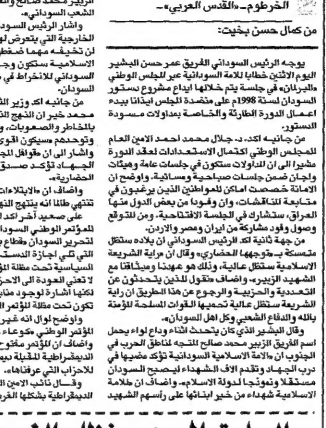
الخرطوم- القدس العربي-

من كمال حسن بخيت:

يوجه الرئيس السوداني الفريق عمر حسن البشير اليوم الاثنين خطابا للامة السودانية عبر المجلس الوطني «البرلمان» في جلسة يتم خلالها ايداع مشروع دستور السودان لسنة 1998 في منضدة المجلس ايذانا ببدء اعمال الدورة الطارئة والخاصة بمداولات مسودة الدستور.

من جانبه اكد د. جلال محمد احمد الامين العام للمجلس الوطني اكتمال الاستعدادات لهذه الدورة مشيرا الى ان التداولات ستكون في جلسات عامة وهيئات ولجان ضمن جلسات صباحية ومسائية، واوضح ان الامانة خصصت اماكن للمواطنين الذين يرغبون في متابعة المناقشات، وان وفودا من خارج السودان من العراق وليبيا ومصر ستحضر الجلسة الافتتاحية، ومن المتوقع وصول وفود مشاركة من ايران ومصر والاردن.

من جهة ثانية اكد الرئيس السوداني ان بلاده ستظل متمسكة بـ«توجهها الحضاري» وقال ان راية الشريعة الاسلامية ستظل عالية، وقال «لو عهدنا وميثاقنا مع الشهيد الزبير، واضاف «سيتم نقل الذين يتحدثون عن السجينة والحرية، والرجوع عن هذا الطريق لن الراية الشريعة ستظل عالية تحميها القوات المسلحة المؤمنة بالله والدفاع الشعبي وكل اهل السودان».

وقال البشير الذي كان يتحدث اثناء وداع لواء يحمل اسم الفريق الزبير محمد صالح متجه لمناطق الحرب في الجنوب ان «الامة الاسلامية السودانية تؤكد عهدها في درب الشهداء وتقدم الالاف الشهداء ليصبح السودان مستقلا ونموذجا لدولة الاسلام»، واضاف ان «الامة الاسلامية شهداء من خيرة ابنائها على راسهم الشهيد

الزبير محمد صالح وال... الشعب السوداني».

واشار الرئيس السود... الخارجية التي يتعرض لها... لن تخيفه مهما ضغط... الاسلامية ستكون وج... السوداني للانخراط في... الجهاد.

من جانبه اكد وزير الدفا... محمد خير ان الشيخ الز... بالمخاطر والصعوبات، و... وتوحيدهم مسيرتي القو... والتنمية في ظل المعاد... السوداني من دون المنازل ويا... ثمار الحضارية.

واضاف ان «الابتلاءات... تنتهي طالما انه ينتهج الت... على صعيد آخر اكد ال... المؤتمر الوطني السود... تحرير السودان قطاع ... التي تلي اجازة الدست... السياسية تحت مظلة المؤ... تعني العودة الى الاحزاب... لكنها اشارة لوجود مقا... تكون تحت مظلة المؤتمر ال... واوضح لواء في غير... المؤتمر الوطني «وجه... واضاف ان المؤتمر مفتوح... الديمقراطية المقبلة بهم... للاحزاب التي عرفناها».

وقال نائب الامين ال... الديمقراطية بشكلها الغر...